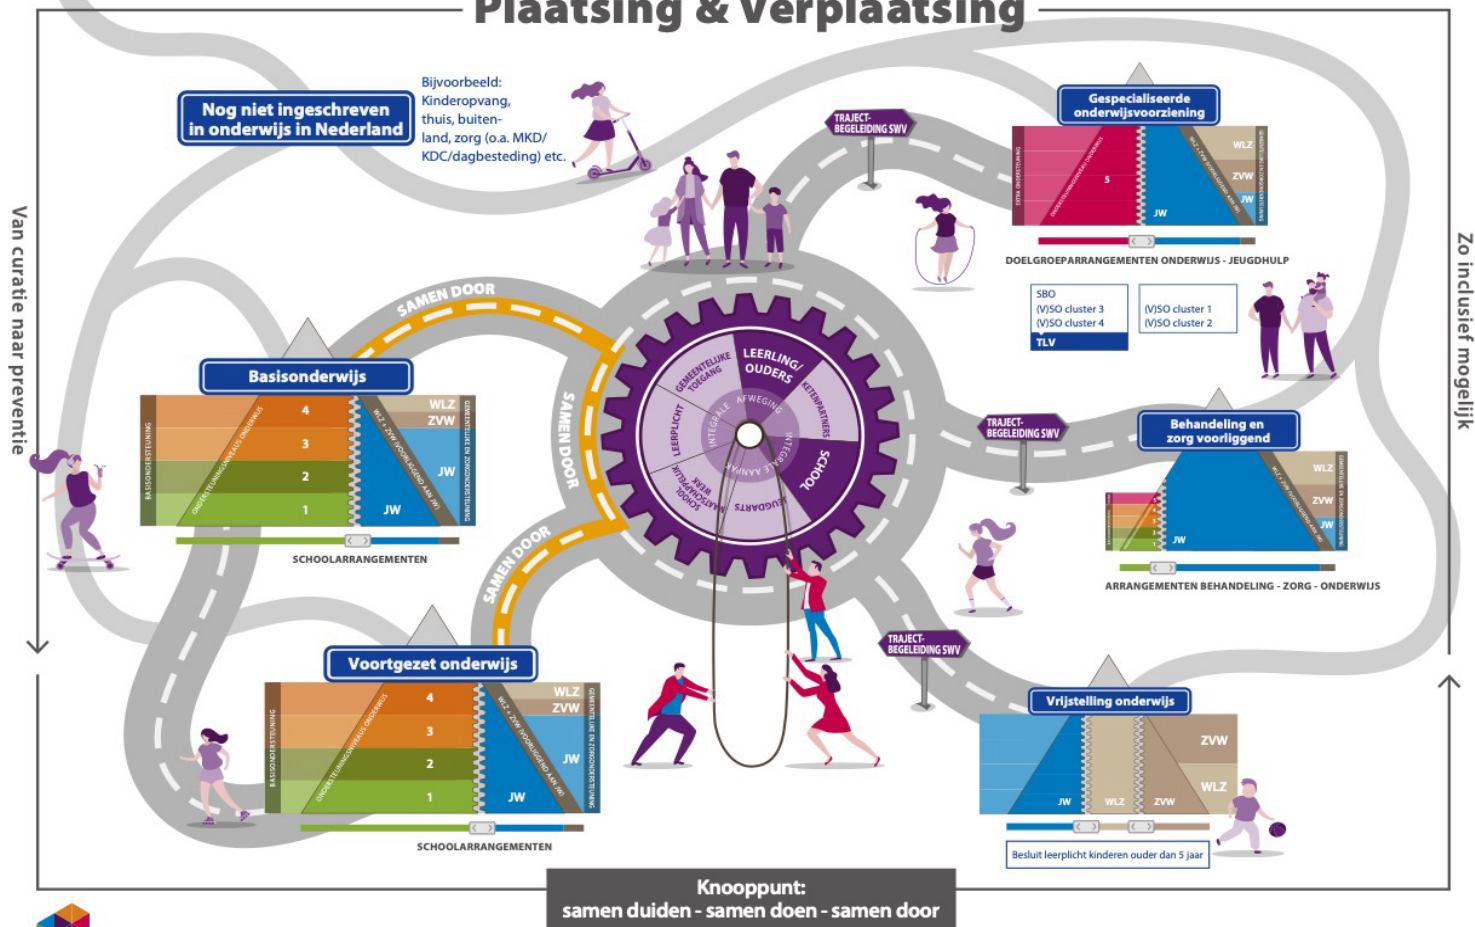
Plaatsing & Verplaatsing

Nog niet ingeschreven in onderwijs in Nederland

Bijvoorbeeld: Kinderopvang, thuis, buitenland, zorg (o.a. MKD/ KDC/dagbesteding) etc.

TRAJECTBEGELEIDING SWV

Gespecialiseerde onderwijsvoorziening

5

WLZ

ZVW

JW

DOELGROEPARRANGEMENTEN ONDERWIJS - JEUGDHULP

| SBO (V)SO cluster 3 (V)SO cluster 4 | (V)SO cluster 1 (V)SO cluster 2 |
|---|---|
| TLV | |

Van curatie naar preventie

Zo inclusief mogelijk

SAMEN DOOR

Basisonderwijs

BASISONDERSTEUNING

4
3
2
1

WLZ
ZVW
JW
JW

SCHOOLARRANGEMENTEN

SAMEN DOOR

LEERLING/ OUDERS

KETENPARTNERS

SCHOOL

JEUGDARTS

SCHOOLMAATSCHAPPELIJK WERK

LEERPLICHT

GEMEENTELIJKE TOEGANG

INTEGRALE AFWEGING

INTEGRALE AANPAK

TRAJECTBEGELEIDING SWV

Behandeling en zorg voorliggend

WLZ
ZVW
JW
JW

ARRANGEMENTEN BEHANDELING - ZORG - ONDERWIJS

SAMEN DOOR

Voortgezet onderwijs

BASISONDERSTEUNING

4
3
2
1

WLZ
ZVW
JW
JW

SCHOOLARRANGEMENTEN

TRAJECTBEGELEIDING SWV

Vrijstelling onderwijs

ZVW
WLZ
JW
WLZ
ZVW

Besluit leerplicht kinderen onder dan 5 jaar

Knooppunt: samen duiden - samen doen - samen door